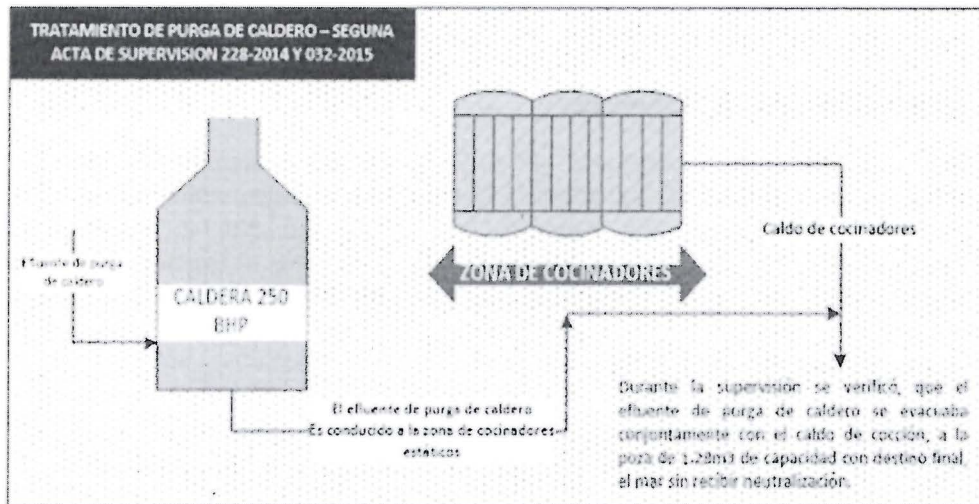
TRATAMIENTO DE PURGA DE CALDERO – SEGUNA ACTA DE SUPERVISION 228-2014 Y 032-2015

Caldo de cocinadores

Efluente de purga de caldero

ZONA DE COCINADORES

CALDERA 250 BHP

El efluente de purga de caldero Es conducido a la zona de cocinadores estaticos

Durante la supervision se verificó, que el efluente de purga de caldero se evacuaba conjuntamente con el caldo de cocción, a la poza de 1.28m3 de capacidad con destino final el mar sin recibir neutralización.